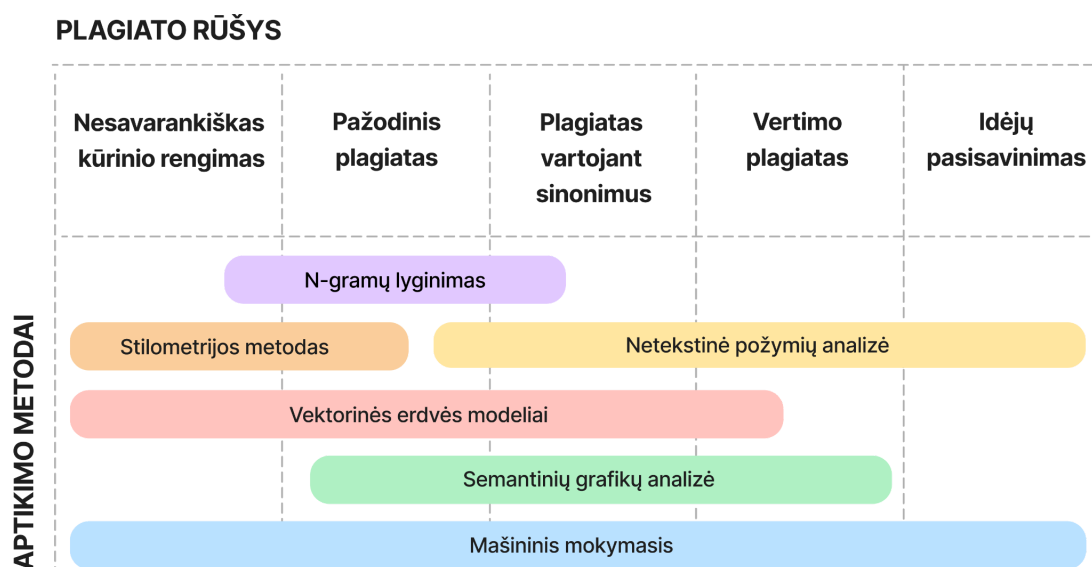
PLAGIATO RŪŠYS

Nesavarankiškas kūrinio rengimas

Pažodinis plagiatas

Plagiatas vartojant sinonimus

Vertimo plagiatas

Idėjų pasisavinimas

APTIKIMO METODAI

N-gramų lyginimas

Stilometrijos metodas

Netekstinė požymių analizė

Vektorinės erdvės modeliai

Semantinių grafikų analizė

Mašininis mokymasis